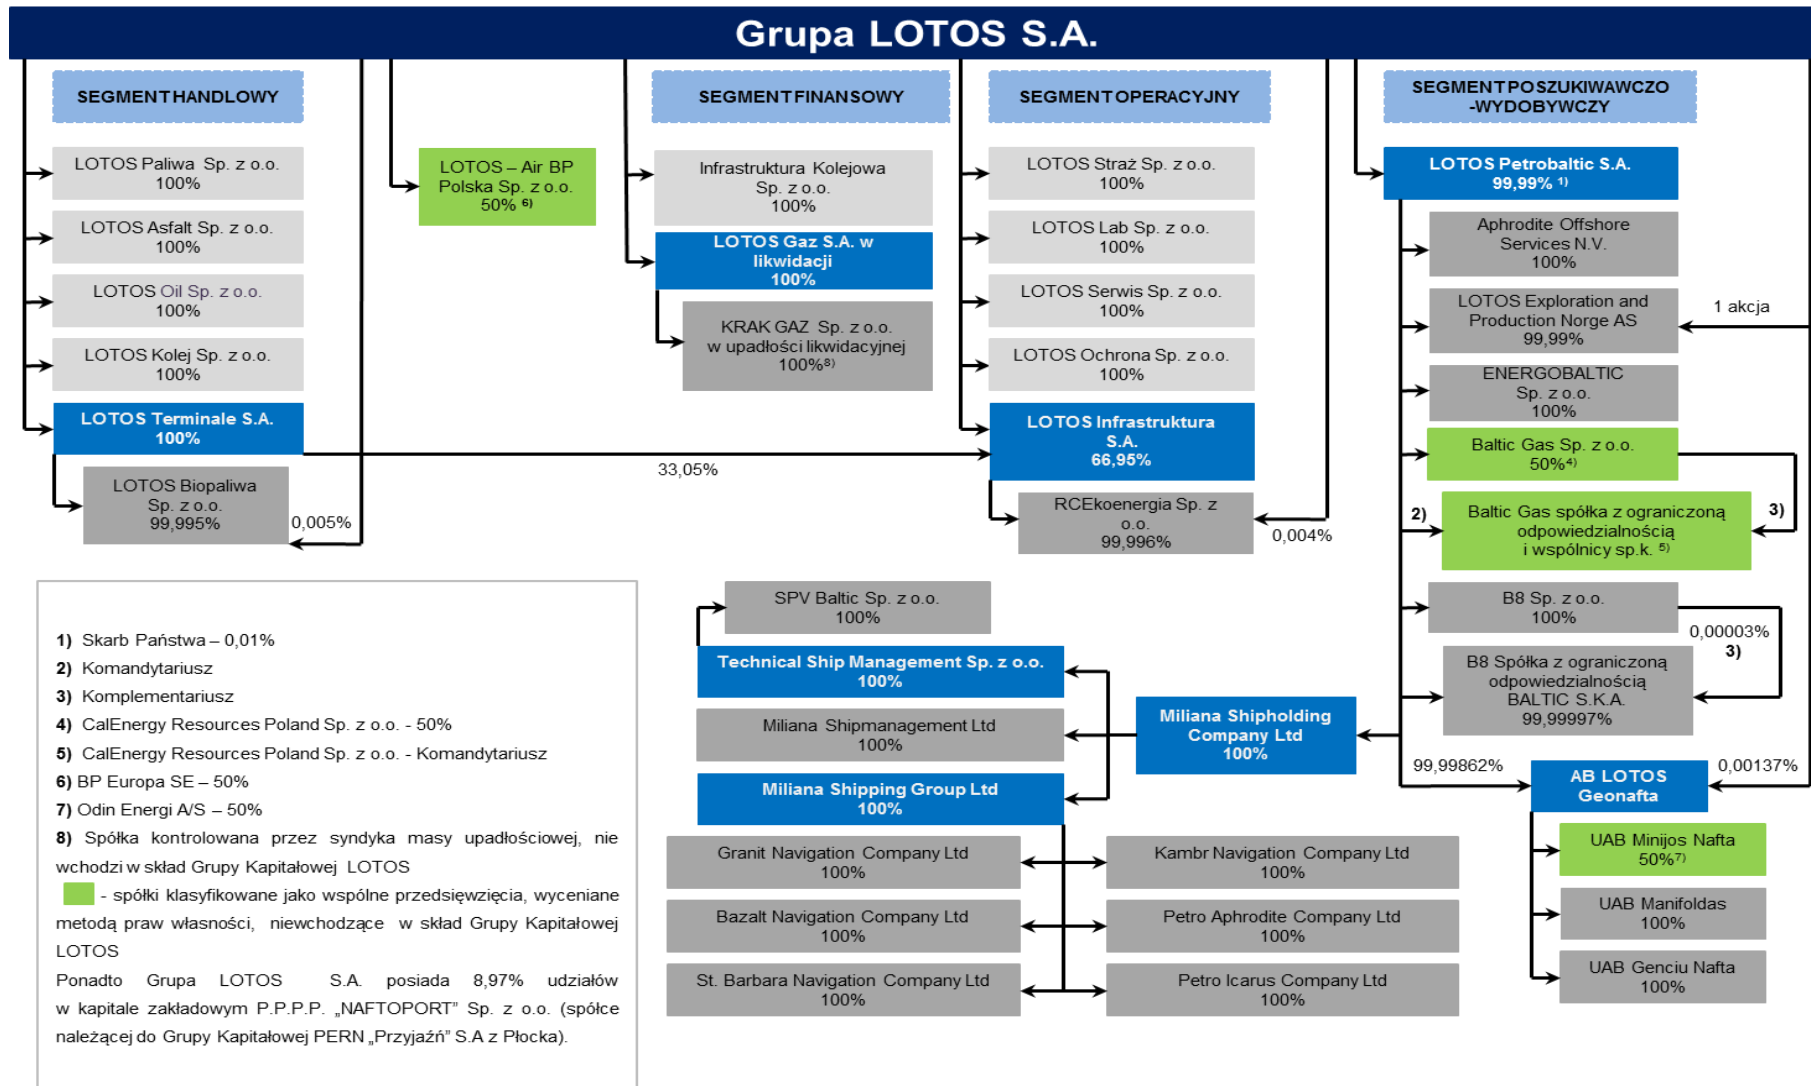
Grupa LOTOS S.A.

SEGMENT HANDLOWY

LOTOS Paliwa Sp. z o.o. 100%

LOTOS Asfalt Sp. z o.o. 100%

LOTOS Oil Sp. z o.o. 100%

LOTOS Kolej Sp. z o.o. 100%

LOTOS Terminale S.A. 100%

LOTOS Biopaliwa Sp. z o.o. 99,995%

0,005%

LOTOS – Air BP Polska Sp. z o.o. 50% $^{6)}$

SEGMENT FINANSOWY

Infrastruktura Kolejowa Sp. z o.o. 100%

LOTOS Gaz S.A. w likwidacji 100%

KRAK GAZ Sp. z o.o. w upadłości likwidacyjnej 100%$^{8)}$

33,05%

SEGMENT OPERACYJNY

LOTOS Straż Sp. z o.o. 100%

LOTOS Lab Sp. z o.o. 100%

LOTOS Serwis Sp. z o.o. 100%

LOTOS Ochrona Sp. z o.o. 100%

LOTOS Infrastruktura S.A. 66,95%

RCEkoenergia Sp. z o.o. 99,996%

0,004%

SEGMENT POSZUKIWAWCZO -WYDOBYWCZY

LOTOS Petrobaltic S.A. 99,99% $^{1)}$

Aphrodite Offshore Services N.V. 100%

LOTOS Exploration and Production Norge AS 99,99%

1 akcja

ENERGOBALTIC Sp. z o.o. 100%

Baltic Gas Sp. z o.o. 50%$^{4)}$

2)

Baltic Gas spółka z ograniczoną odpowiedzialnością i wspólnicy sp.k. $^{5)}$

3)

B8 Sp. z o.o. 100%

0,00003%

3)

B8 Spółka z ograniczoną odpowiedzialnością BALTIC S.K.A. 99,99997%

99,99862%

AB LOTOS Geonafta

0,00137%

UAB Minijos Nafta 50%$^{7)}$

UAB Manifoldas 100%

UAB Genciu Nafta 100%

SPV Baltic Sp. z o.o. 100%

Technical Ship Management Sp. z o.o. 100%

Miliana Shipmanagement Ltd 100%

Miliana Shipping Group Ltd 100%

Miliana Shipholding Company Ltd 100%

Granit Navigation Company Ltd 100%

Kambr Navigation Company Ltd 100%

Bazalt Navigation Company Ltd 100%

Petro Aphrodite Company Ltd 100%

St. Barbara Navigation Company Ltd 100%

Petro Icarus Company Ltd 100%

1) Skarb Państwa – 0,01%
2) Komandytariusz
3) Komplementariusz
4) CalEnergy Resources Poland Sp. z o.o. - 50%
5) CalEnergy Resources Poland Sp. z o.o. - Komandytariusz
6) BP Europa SE – 50%
7) Odin Energi A/S – 50%
8) Spółka kontrolowana przez syndyka masy upadłościowej, nie wchodzi w skład Grupy Kapitałowej LOTOS
- spółki klasyfikowane jako wspólne przedsięwzięcia, wyceniane metodą praw własności, niewchodzące w skład Grupy Kapitałowej LOTOS
Ponadto Grupa LOTOS S.A. posiada 8,97% udziałów w kapitale zakładowym P.P.P.P. „NAFTOPORT" Sp. z o.o. (spółce należącej do Grupy Kapitałowej PERN „Przyjaźń" S.A z Płocka).